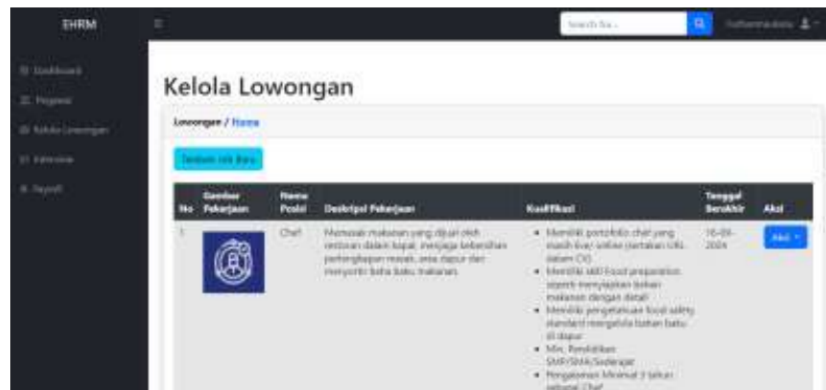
EHRM

Search for...

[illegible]

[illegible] Dashboard
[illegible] Pegawai
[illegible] Kelola Lowongan
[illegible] Interview
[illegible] Payroll

Kelola Lowongan

Lowongan / Home

Tambah Job Baru

| No | Gambar Pekerjaan | Nama Posisi | Deskripsi Pekerjaan | Kualifikasi | Tanggal Berakhir | Aksi |
|---|---|---|---|---|---|---|
| 1 | | Chef | Memasak makanan yang dijual oleh restoran dalam kapal, menjaga kebersihan perlengkapan masak, area dapur dan menyortir bahan baku makanan. | • Memiliki portofolio chef yang masih live/ online (sertakan URL dalam CV) • Memiliki skill food preparation seperti menyiapkan bahan makanan dengan detail • Memiliki pengetahuan food safety standard mengelola bahan baku di dapur • Min. Pendidikan SMP/SMA/Sederajat • Pengalaman Minimal 3 tahun sebagai Chef | 16-09-2024 | Aksi |